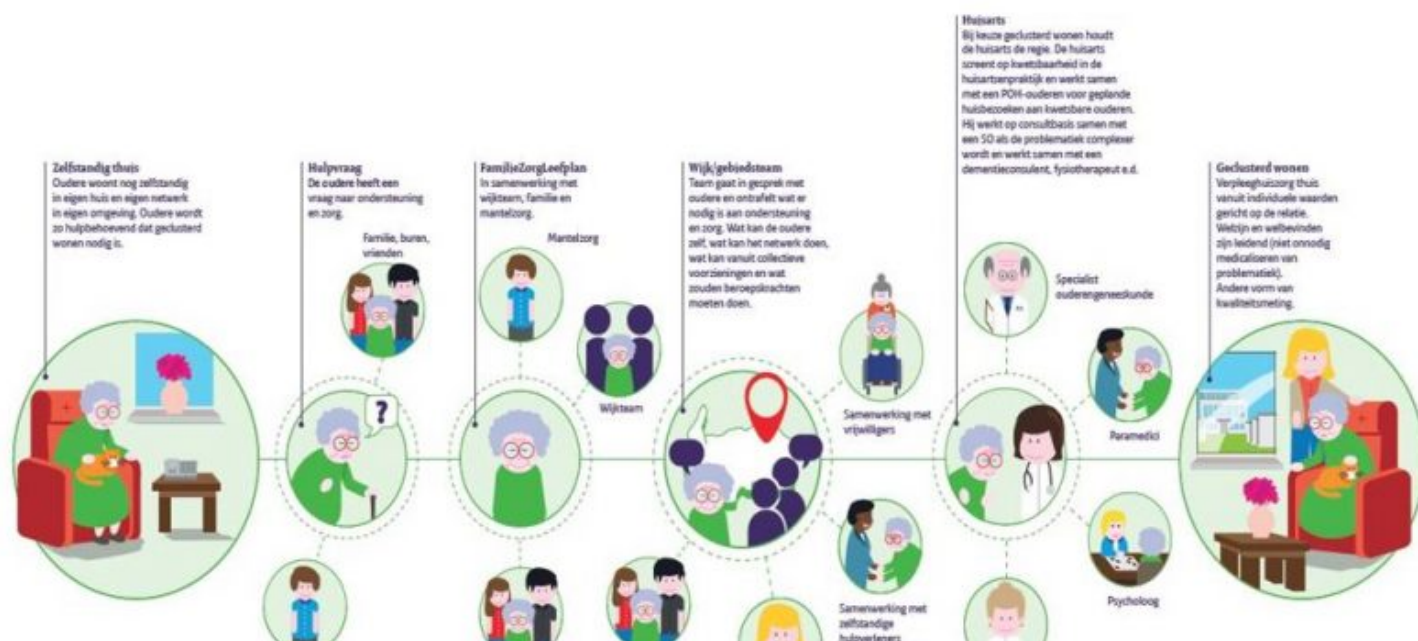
Zelfstandig thuis
Oudere woont nog zelfstandig in eigen huis en eigen netwerk in eigen omgeving. Oudere wordt zo hulpbehoevend dat geclusterd wonen nodig is.

Hulpvraag
De oudere heeft een vraag naar ondersteuning en zorg.

Familie, buren, vrienden

FamilieZorgLeefplan
In samenwerking met wijkteam, familie en mantelzorg.

Mantelzorg

Wijkteam

Wijk|gebiedsteam
Team gaat in gesprek met oudere en ontrafelt wat er nodig is aan ondersteuning en zorg. Wat kan de oudere zelf, wat kan het netwerk doen, wat kan vanuit collectieve voorzieningen en wat zouden beroepskrachten moeten doen.

Samenwerking met vrijwilligers

Samenwerking met zelfstandige hulpverleners

Huisarts
Bij keuze geclusterd wonen houdt de huisarts de regie. De huisarts screent op kwetsbaarheid in de huisartsenpraktijk en werkt samen met een POH-ouderen voor geplande huisbezoeken aan kwetsbare ouderen. Hij werkt op consultbasis samen met een SO als de problematiek complexer wordt en werkt samen met een dementieconsulent, fysiotherapeut e.d.

Specialist ouderengeneeskunde

Paramedici

Psycholoog

Geclusterd wonen
Verpleeghuiszorg thuis vanuit individuele waarden gericht op de relatie. Welzijn en welbevinden zijn leidend (niet onnodig medicaliseren van problematiek). Andere vorm van kwaliteitsmeting.